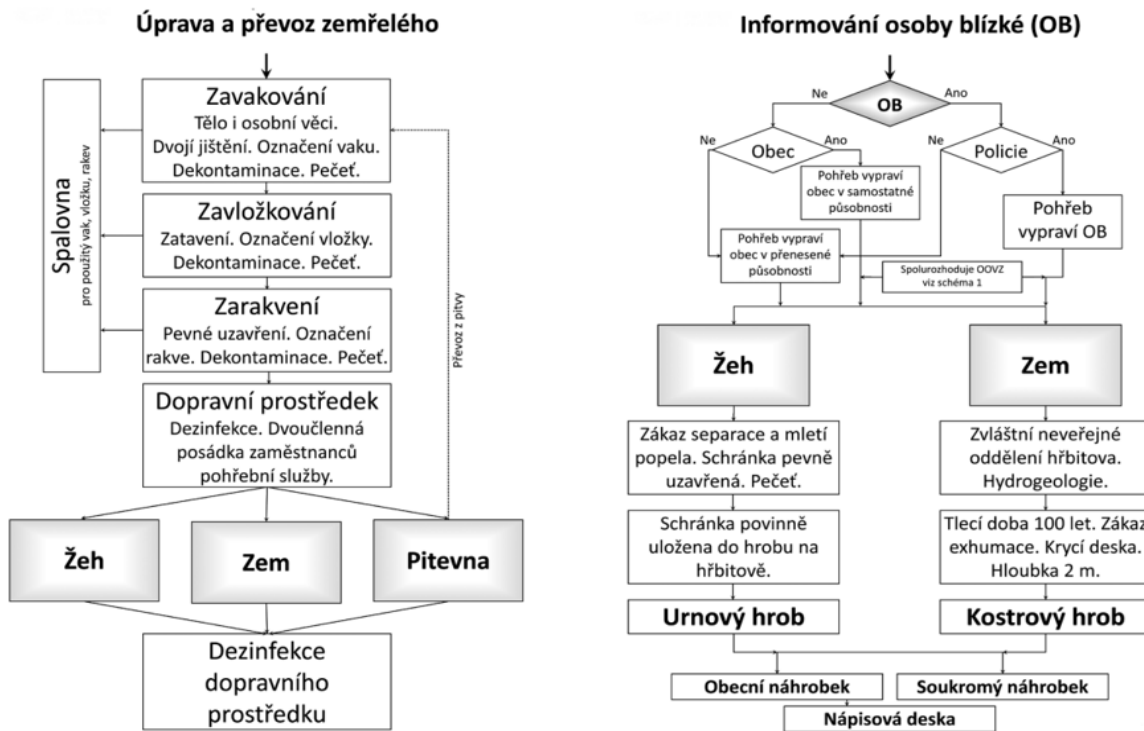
Úprava a převoz zemřelého

Spalovna
pro použitý vak, vložku, rakev

Zavakování
Tělo i osobní věci. Dvojí jištění. Označení vaku. Dekontaminace. Pečeť.

Zavložkování
Zatavení. Označení vložky. Dekontaminace. Pečeť.

Zarakvení
Pevné uzavření. Označení rakve. Dekontaminace. Pečeť.

Převoz z pitvy

Dopravní prostředek
Dezinfekce. Dvoučlenná posádka zaměstnanců pohřební služby.

Žeh

Zem

Pitevna

Dezinfekce dopravního prostředku

Informování osoby blízké (OB)

Ne
OB
Ano

Ne
Obec
Ano

Ne
Policie
Ano

Pohřeb vypraví obec v samostatné působnosti

Pohřeb vypraví OB

Pohřeb vypraví obec v přenesené působnosti

Spolurozhoduje OOVZ viz schéma 1

Žeh

Zem

Zákaz separace a mletí popela. Schránka pevně uzavřená. Pečeť.

Zvláštní neveřejné oddělení hřbitova. Hydrogeologie.

Schránka povinně uložena do hrobu na hřbitově.

Tlecí doba 100 let. Zákaz exhumace. Krycí deska. Hloubka 2 m.

Urnový hrob

Kostrový hrob

Obecní náhrobek

Soukromý náhrobek

Nápisová deska